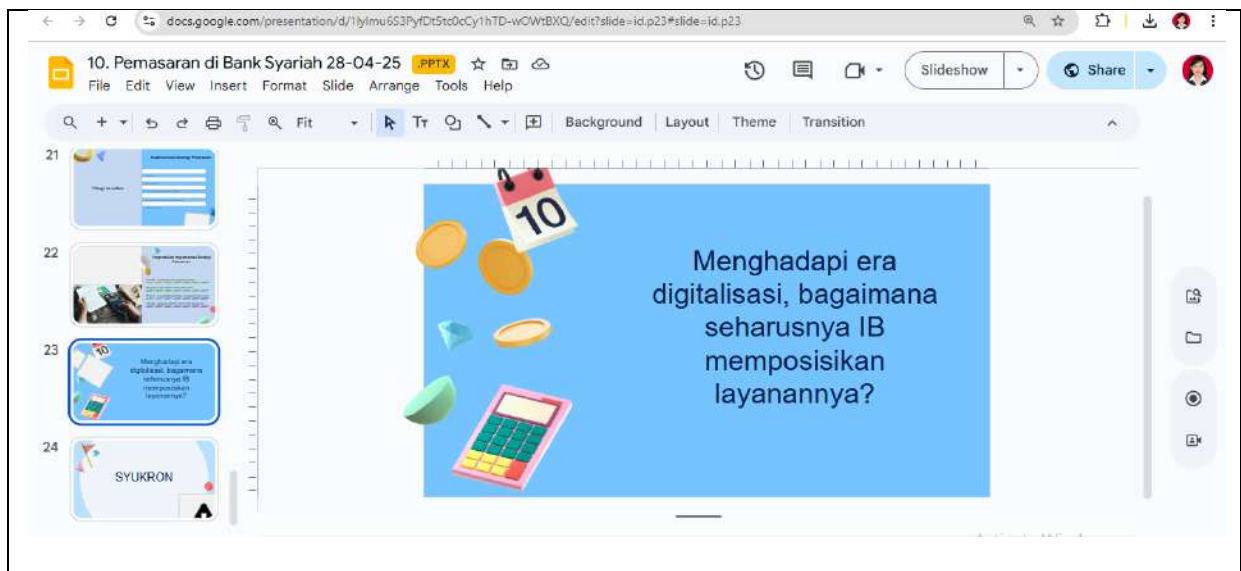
docs.google.com/presentation/d/1lylmu6S3PyfDt5tc0cY1hTD-wOWtBXQ/edit?slide=id.p23#slide=id.p23

10. Pemasaran di Bank Syariah 28-04-25 .PPTX

File Edit View Insert Format Slide Arrange Tools Help

Slideshow Share

Fit Background Layout Theme Transition

21

22

23

Menghadapi era digitalisasi, bagaimana seharusnya IB memposisikan layanannya?

24

SYUKRON

10

Menghadapi era digitalisasi, bagaimana seharusnya IB memposisikan layanannya?